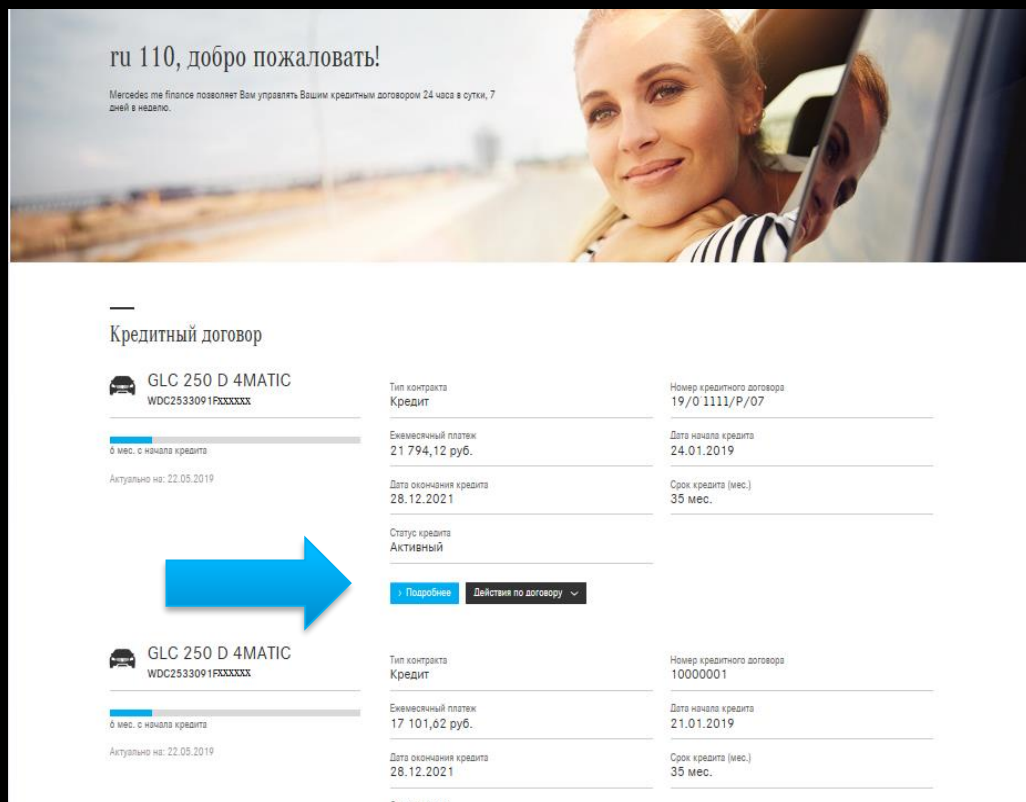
ru 110, добро пожаловать!

Mercedes me finance позволяет Вам управлять Вашим кредитным договором 24 часа в сутки, 7 дней в неделю.

Кредитный договор

GLC 250 D 4MATIC
WDC2533091FXXXXXX

6 мес. с начала кредита

Актуально на: 22.05.2019

Тип контракта
Кредит

Номер кредитного договора
19/0 1111/P/07

Ежемесячный платеж
21 794,12 руб.

Дата начала кредита
24.01.2019

Дата окончания кредита
28.12.2021

Срок кредита (мес.)
35 мес.

Статус кредита
Активный

› Подробнее

Действия по договору

GLC 250 D 4MATIC
WDC2533091FXXXXXX

6 мес. с начала кредита

Актуально на: 22.05.2019

Тип контракта
Кредит

Номер кредитного договора
10000001

Ежемесячный платеж
17 101,62 руб.

Дата начала кредита
21.01.2019

Дата окончания кредита
28.12.2021

Срок кредита (мес.)
35 мес.

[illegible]